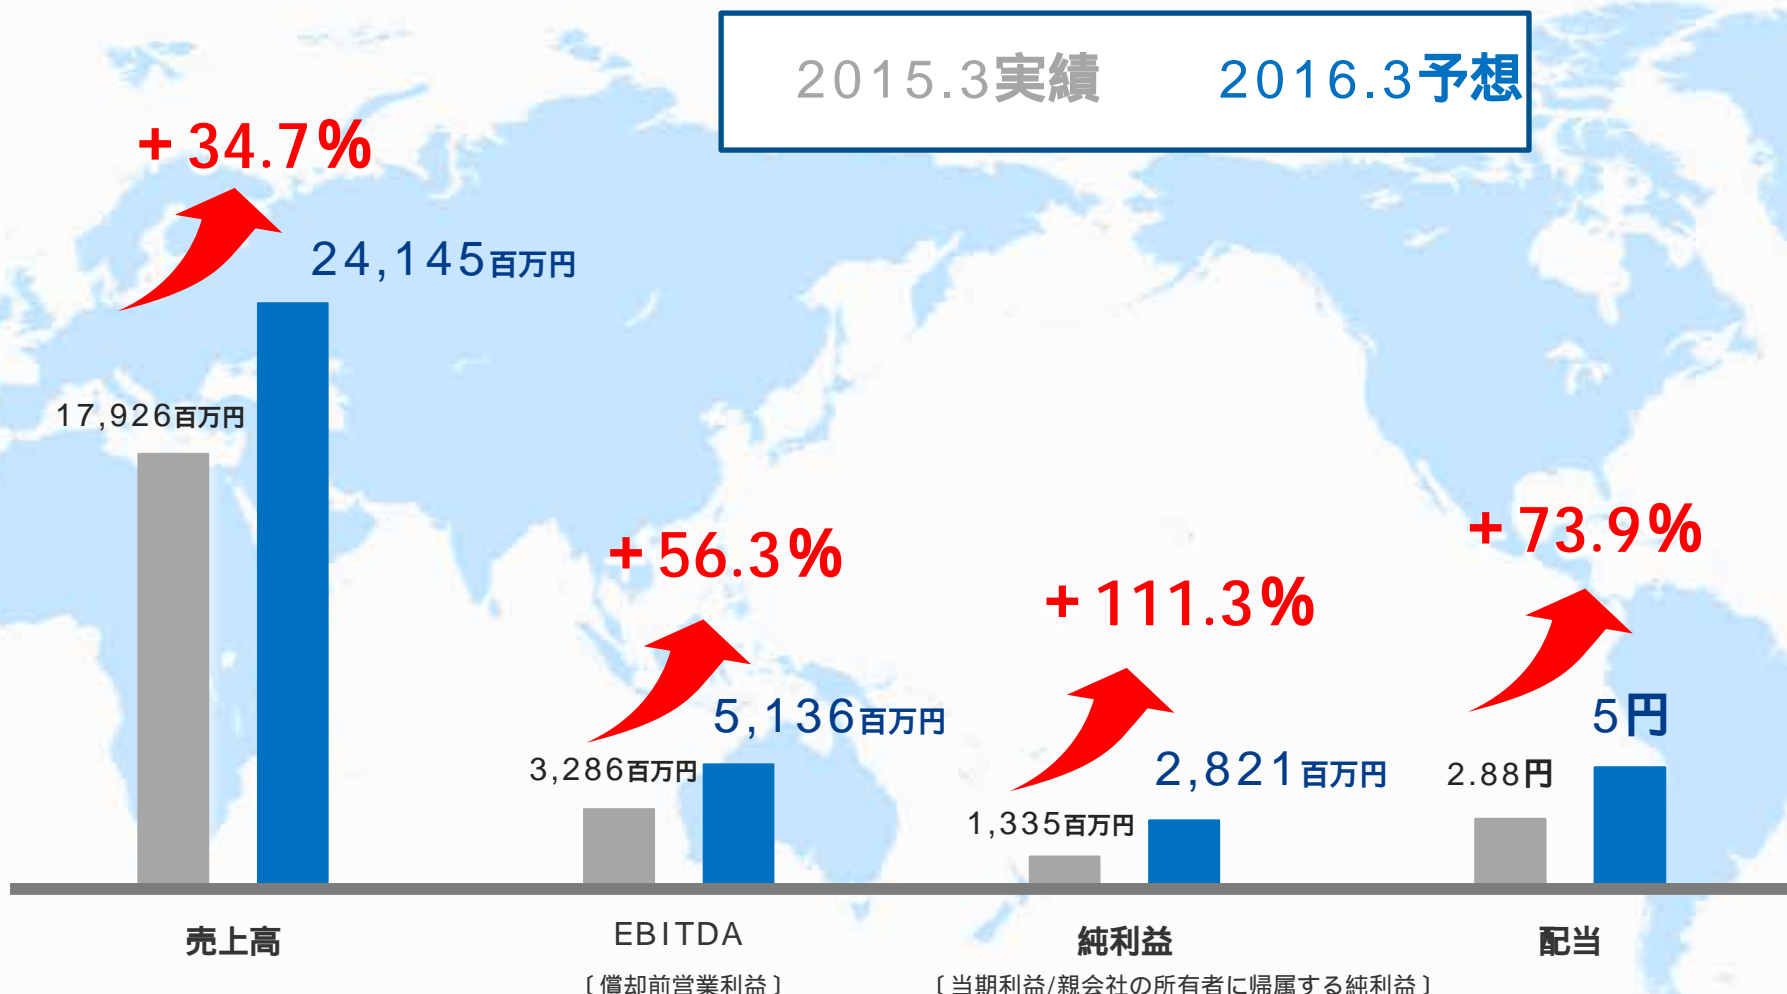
2015.3実績　2016.3予想

+34.7%

24,145百万円

17,926百万円

+56.3%

5,136百万円

3,286百万円

+111.3%

2,821百万円

1,335百万円

+73.9%

5円

2.88円

売上高

EBITDA
［償却前営業利益］

純利益
［当期利益/親会社の所有者に帰属する純利益］

配当